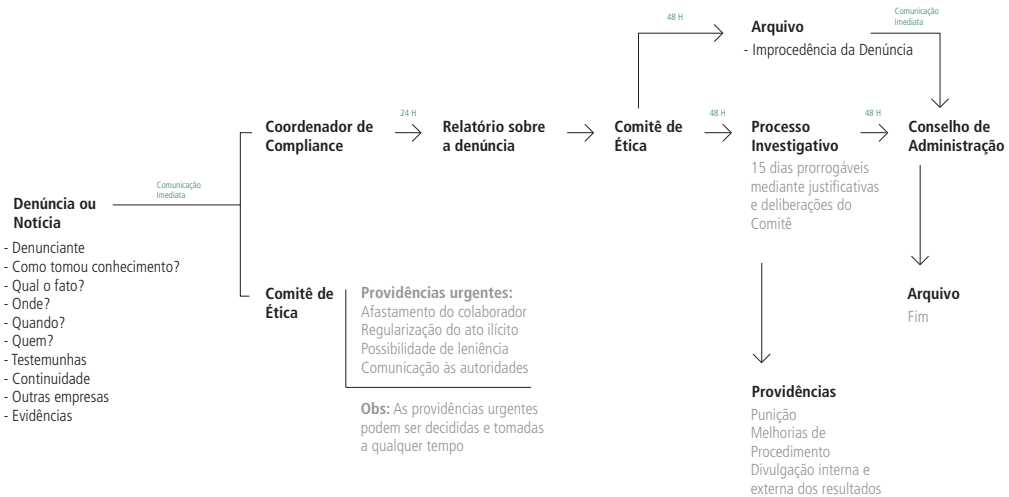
Denúncia ou Notícia
- Denunciante
- Como tomou conhecimento?
- Qual o fato?
- Onde?
- Quando?
- Quem?
- Testemunhas
- Continuidade
- Outras empresas
- Evidências

Comunicação Imediata

Coordenador de Compliance

24 H

Relatório sobre a denúncia

Comitê de Ética

48 H

Arquivo
- Improcedência da Denúncia

Comunicação Imediata

48 H

Processo Investigativo
15 dias prorrogáveis mediante justificativas e deliberações do Comitê

48 H

Conselho de Administração

Arquivo
Fim

Providências
Punição
Melhorias de Procedimento
Divulgação interna e externa dos resultados

Comitê de Ética

Providências urgentes:
Afastamento do colaborador
Regularização do ato ilícito
Possibilidade de leniência
Comunicação às autoridades

Obs: As providências urgentes podem ser decididas e tomadas a qualquer tempo